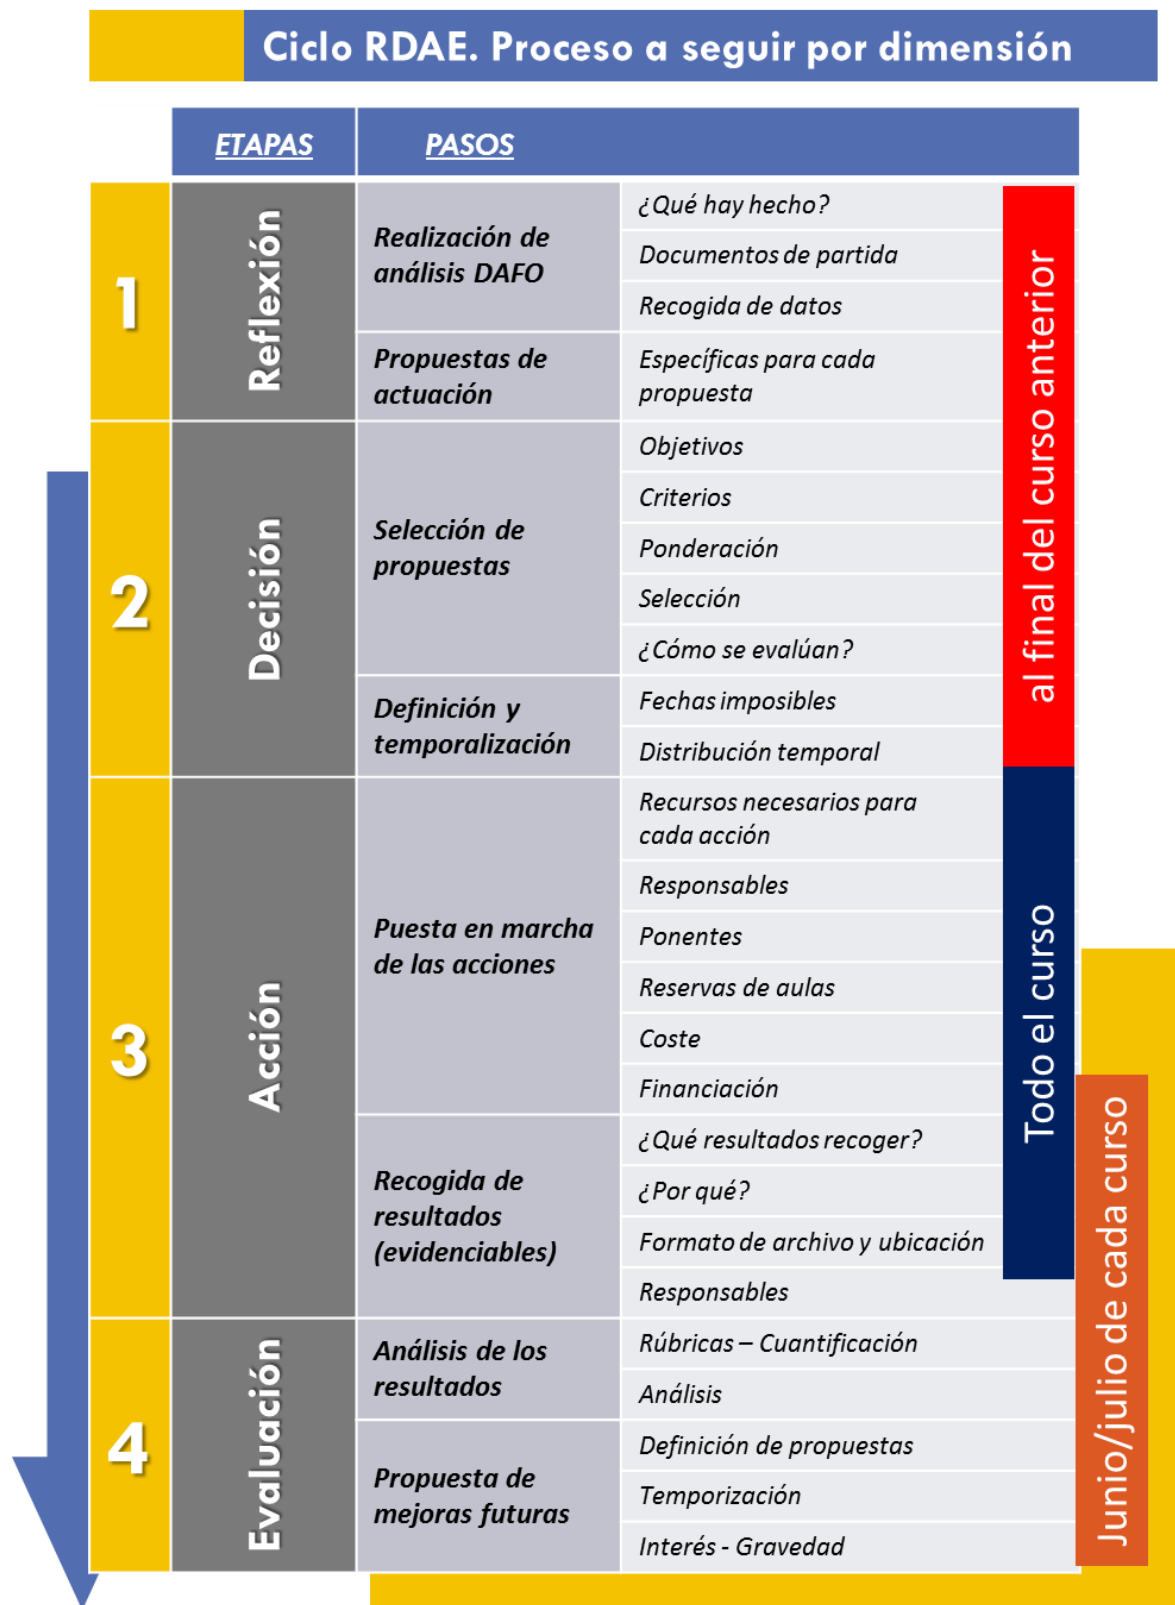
Ciclo RDAE. Proceso a seguir por dimensión

| | ETAPAS | PASOS | |
|---|---|---|---|
| 1 | Reflexión | Realización de análisis DAFO | ¿Qué hay hecho? |
| | | | Documentos de partida |
| | | | Recogida de datos |
| | | Propuestas de actuación | Específicas para cada propuesta |
| 2 | Decisión | Selección de propuestas | Objetivos |
| | | | Criterios |
| | | | Ponderación |
| | | | Selección |
| | | | ¿Cómo se evalúan? |
| | | Definición y temporalización | Fechas imposibles |
| | | | Distribución temporal |
| 3 | Acción | Puesta en marcha de las acciones | Recursos necesarios para cada acción |
| | | | Responsables |
| | | | Ponentes |
| | | | Reservas de aulas |
| | | | Coste |
| | | | Financiación |
| | | Recogida de resultados (evidenciables) | ¿Qué resultados recoger? |
| | | | ¿Por qué? |
| | | | Formato de archivo y ubicación |
| | | | Responsables |
| 4 | Evaluación | Análisis de los resultados | Rúbricas – Cuantificación |
| | | | Análisis |
| | | Propuesta de mejoras futuras | Definición de propuestas |
| | | | Temporización |
| | | | Interés - Gravedad |

al final del curso anterior

Todo el curso

Junio/julio de cada curso